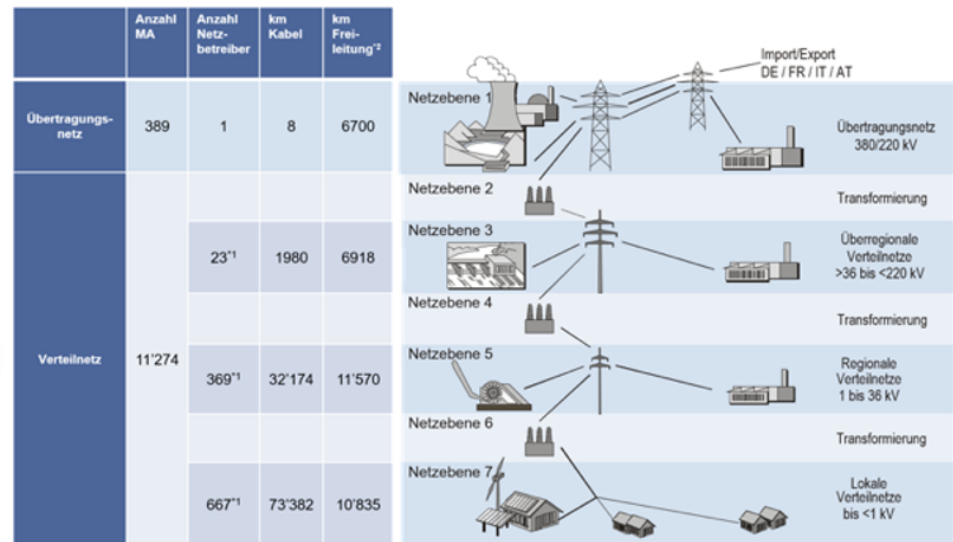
| | Anzahl MA | Anzahl Netzbetreiber | km Kabel | km Freileitung$^{*2}$ |
|---|---|---|---|---|
| Übertragungsnetz | 389 | 1 | 8 | 6700 |
| Verteilnetz | 11'274 | | | |
| | | 23$^{*1}$ | 1980 | 6918 |
| | | | | |
| | | 369$^{*1}$ | 32'174 | 11'570 |
| | | | | |
| | | 667$^{*1}$ | 73'382 | 10'835 |

Import/Export
DE / FR / IT / AT

Netzebene 1
Übertragungsnetz 380/220 kV

Netzebene 2
Transformierung

Netzebene 3
Überregionale Verteilnetze >36 bis <220 kV

Netzebene 4
Transformierung

Netzebene 5
Regionale Verteilnetze 1 bis 36 kV

Netzebene 6
Transformierung

Netzebene 7
Lokale Verteilnetze bis <1 kV